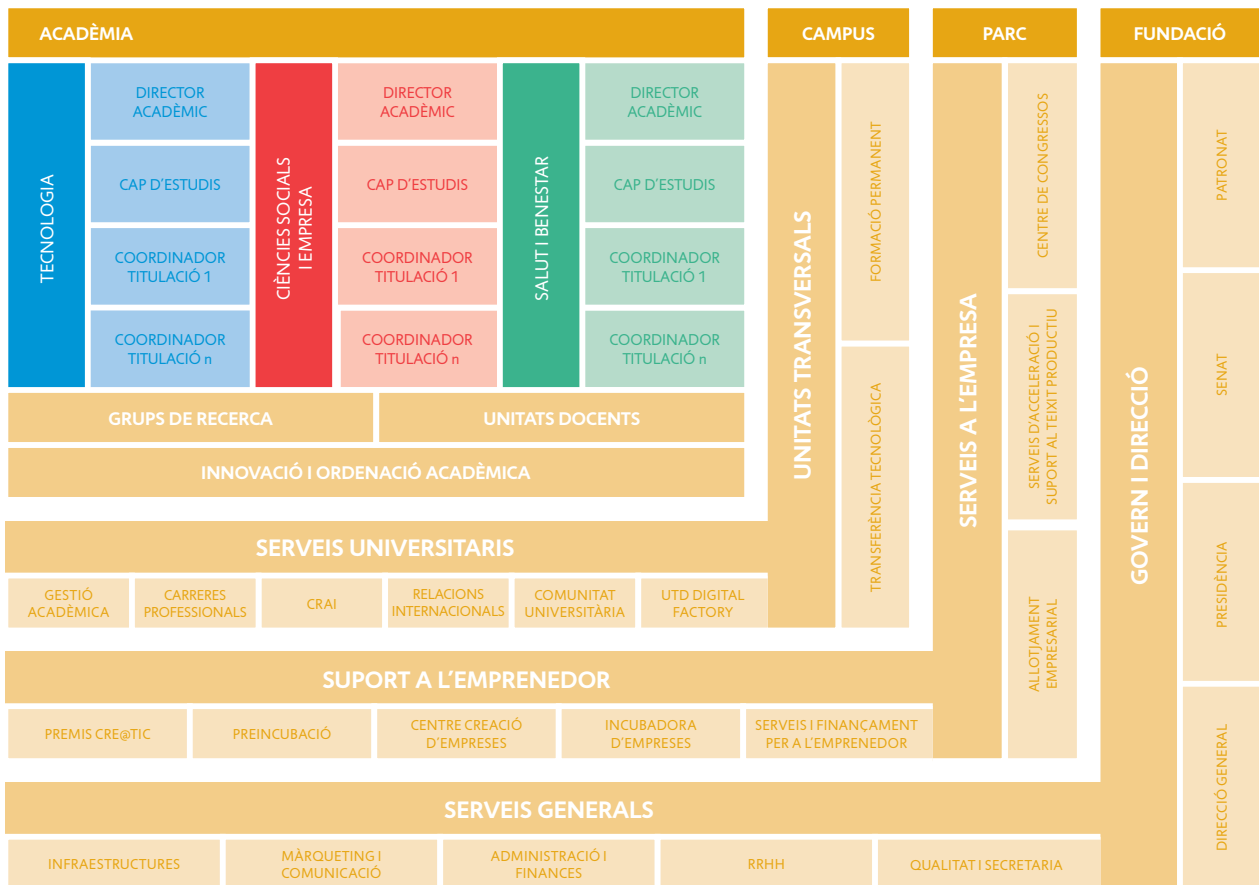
ACADÈMIA

CAMPUS

PARC

FUNDACIÓ

TECNOLOGIA

DIRECTOR ACADÈMIC

CAP D'ESTUDIS

COORDINADOR TITULACIÓ 1

COORDINADOR TITULACIÓ n

CIÈNCIES SOCIALS I EMPRESA

DIRECTOR ACADÈMIC

CAP D'ESTUDIS

COORDINADOR TITULACIÓ 1

COORDINADOR TITULACIÓ n

SALUT I BENESTAR

DIRECTOR ACADÈMIC

CAP D'ESTUDIS

COORDINADOR TITULACIÓ 1

COORDINADOR TITULACIÓ n

GRUPS DE RECERCA

UNITATS DOCENTS

INNOVACIÓ I ORDENACIÓ ACADÈMICA

UNITATS TRANSVERSALS

FORMACIÓ PERMANENT

TRANSFERÈNCIA TECNOLÒGICA

SERVEIS A L'EMPRESA

CENTRE DE CONGRESSOS

SERVEIS D'ACCELERACIÓ I SUPORT AL TEIXIT PRODUCTIU

ALLOTJAMENT EMPRESARIAL

GOVERN I DIRECCIÓ

PATRONAT

SENAT

PRESIDÈNCIA

DIRECCIÓ GENERAL

SERVEIS UNIVERSITARIS

GESTIÓ ACADÈMICA

CARRERES PROFESSIONALS

CRAI

RELACIONS INTERNACIONALS

COMUNITAT UNIVERSITÀRIA

UTD DIGITAL FACTORY

SUPORT A L'EMPRENEDOR

PREMIS CRE@TIC

PREINCUBACIÓ

CENTRE CREACIÓ D'EMPRESES

INCUBADORA D'EMPRESES

SERVEIS I FINANÇAMENT PER A L'EMPRENEDOR

SERVEIS GENERALS

INFRAESTRUCTURES

MÀRQUETING I COMUNICACIÓ

ADMINISTRACIÓ I FINANCES

RRHH

QUALITAT I SECRETARIA